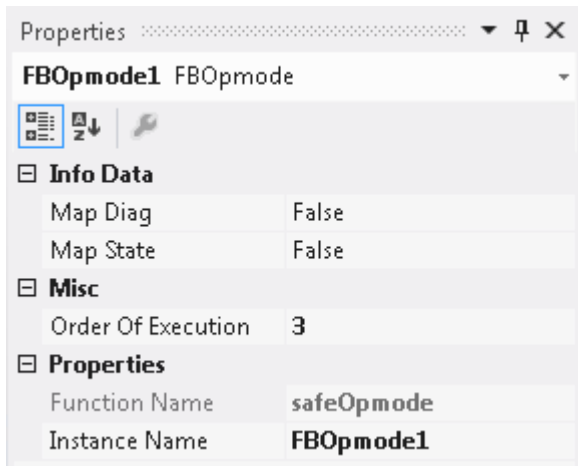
Properties

FBOpmode1 FBOpmode

Info Data

| Map Diag | False |
|---|---|
| Map State | False |

Misc

| Order Of Execution | 3 |
|---|---|

Properties

| Function Name | safeOpmode |
|---|---|
| Instance Name | FBOpmode1 |